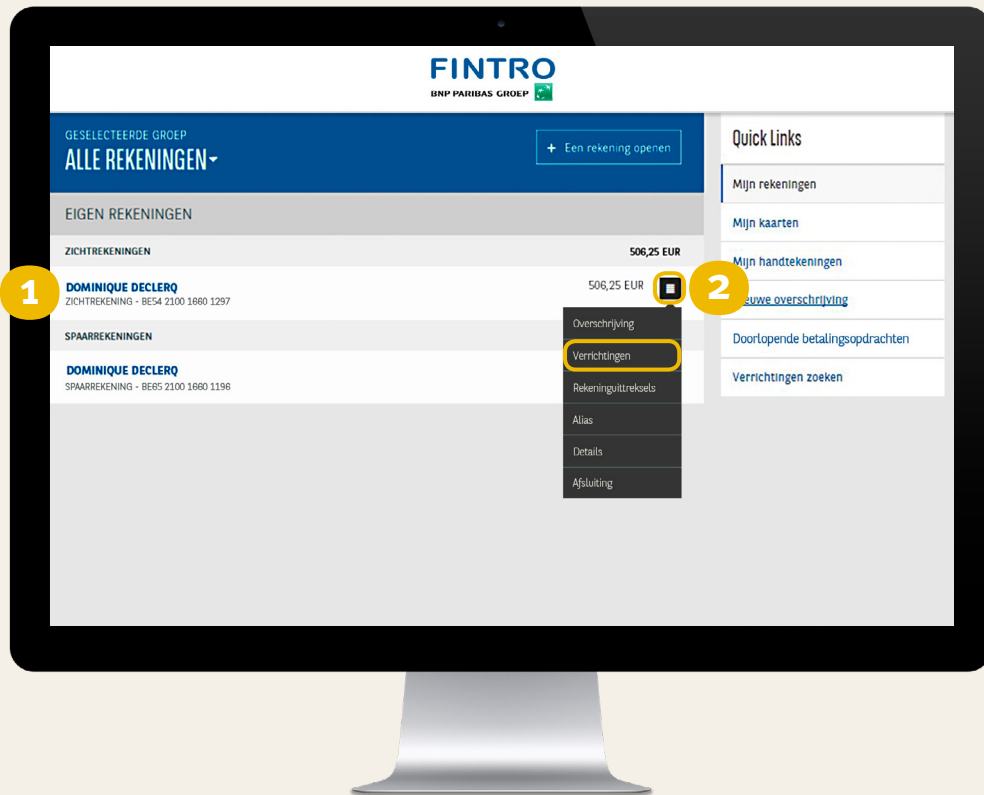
FINTRO
BNP PARIBAS GROEP

GESELECTEERDE GROEP
ALLE REKENINGEN

+ Een rekening openen

EIGEN REKENINGEN

ZICHTREKENINGEN 506,25 EUR

1

DOMINIQUE DECLERQ
ZICHTREKENING - BE54 2100 1680 1297

506,25 EUR

2

SPAARREKENINGEN

DOMINIQUE DECLERQ
SPAARREKENING - BE85 2100 1680 1196

Overschrijving
Verrichtingen
Rekeninguittreksels
Alias
Details
Afsluiting

Quick Links
Mijn rekeningen
Mijn kaarten
Mijn handtekeningen
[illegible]euwe overschrijving
Doorlopende betalingsopdrachten
Verrichtingen zoeken